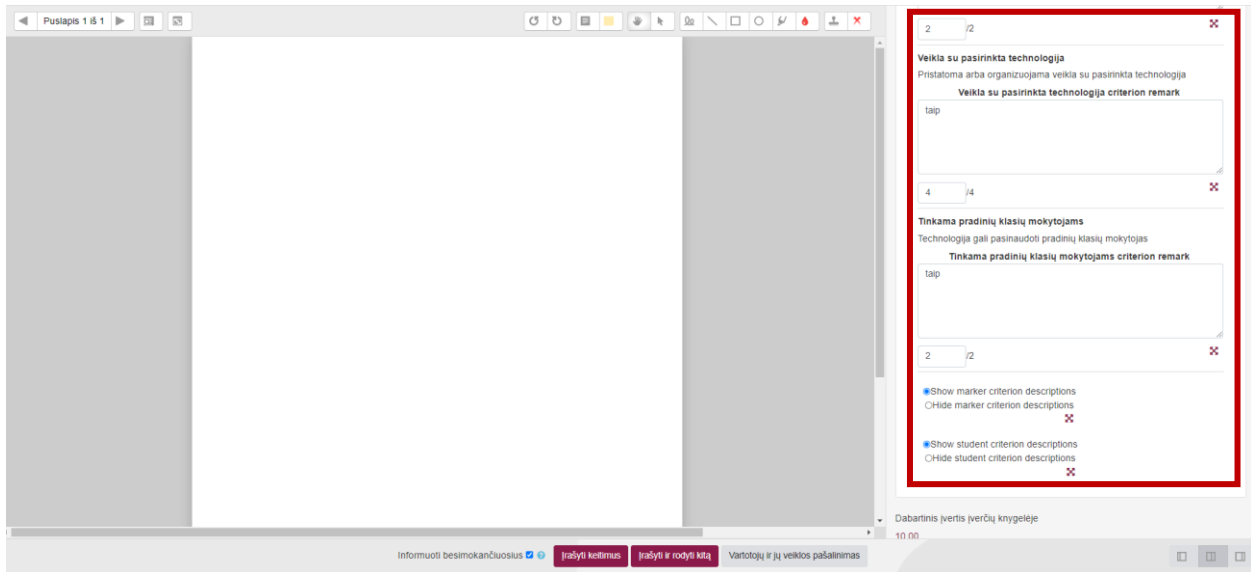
Puslapis 1 iš 1

2 /2

Veikla su pasirinkta technologija

Pristatoma arba organizuojama veikla su pasirinkta technologija

Veikla su pasirinkta technologija criterion remark

taip

4 /4

Tinkama pradinių klasių mokytojams

Technologija gali pasinaudoti pradinių klasių mokytojas

Tinkama pradinių klasių mokytojams criterion remark

taip

2 /2

Show marker criterion descriptions
Hide marker criterion descriptions

Show student criterion descriptions
Hide student criterion descriptions

Dabartinis įvertis įverčių knygelėje

10.00

Informuoti besimokančiuosius

Įrašyti keitimus

Įrašyti ir rodyti kitą

Vartotojų ir jų veiklos pašalinimas